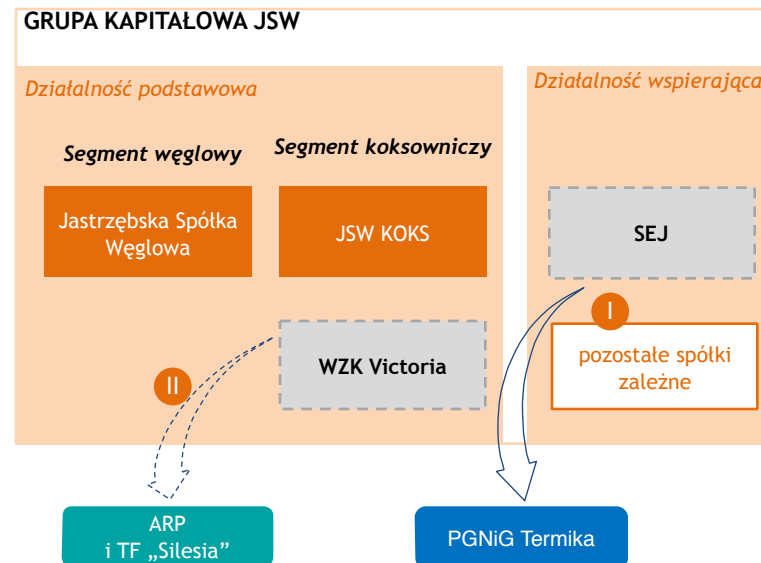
GRUPA KAPITAŁOWA JSW

Działalność podstawowa

Segment węglowy

Segment koksowniczy

Jastrzębska Spółka Węglowa

JSW KOKS

WZK Victoria

II

Działalność wspierająca

SEJ

I

pozostałe spółki zależne

ARP i TF „Silesia"

PGNiG Termika